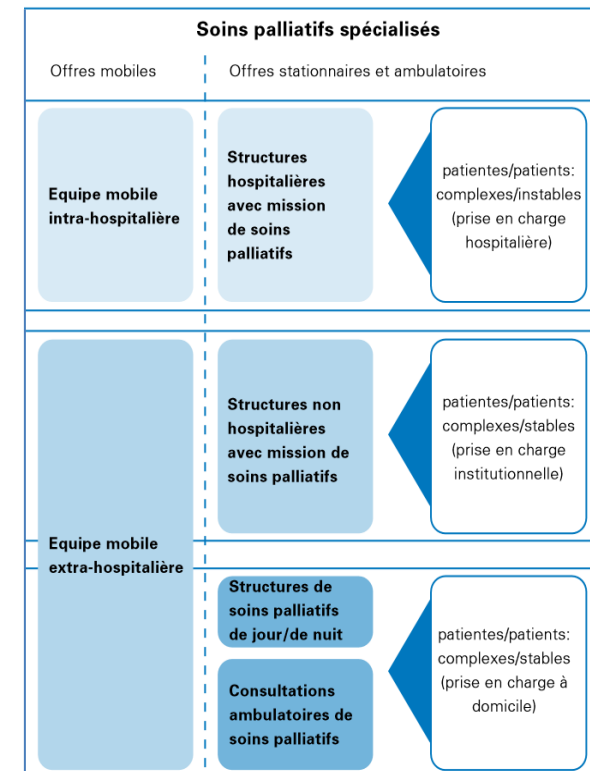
Soins palliatifs spécialisés

Offres mobiles

Offres stationnaires et ambulatoires

Equipe mobile intra-hospitalière

Structures hospitalières avec mission de soins palliatifs

patientes/patients: complexes/instables (prise en charge hospitalière)

Equipe mobile extra-hospitalière

Structures non hospitalières avec mission de soins palliatifs

patientes/patients: complexes/stables (prise en charge institutionnelle)

Structures de soins palliatifs de jour/de nuit

Consultations ambulatoires de soins palliatifs

patientes/patients: complexes/stables (prise en charge à domicile)